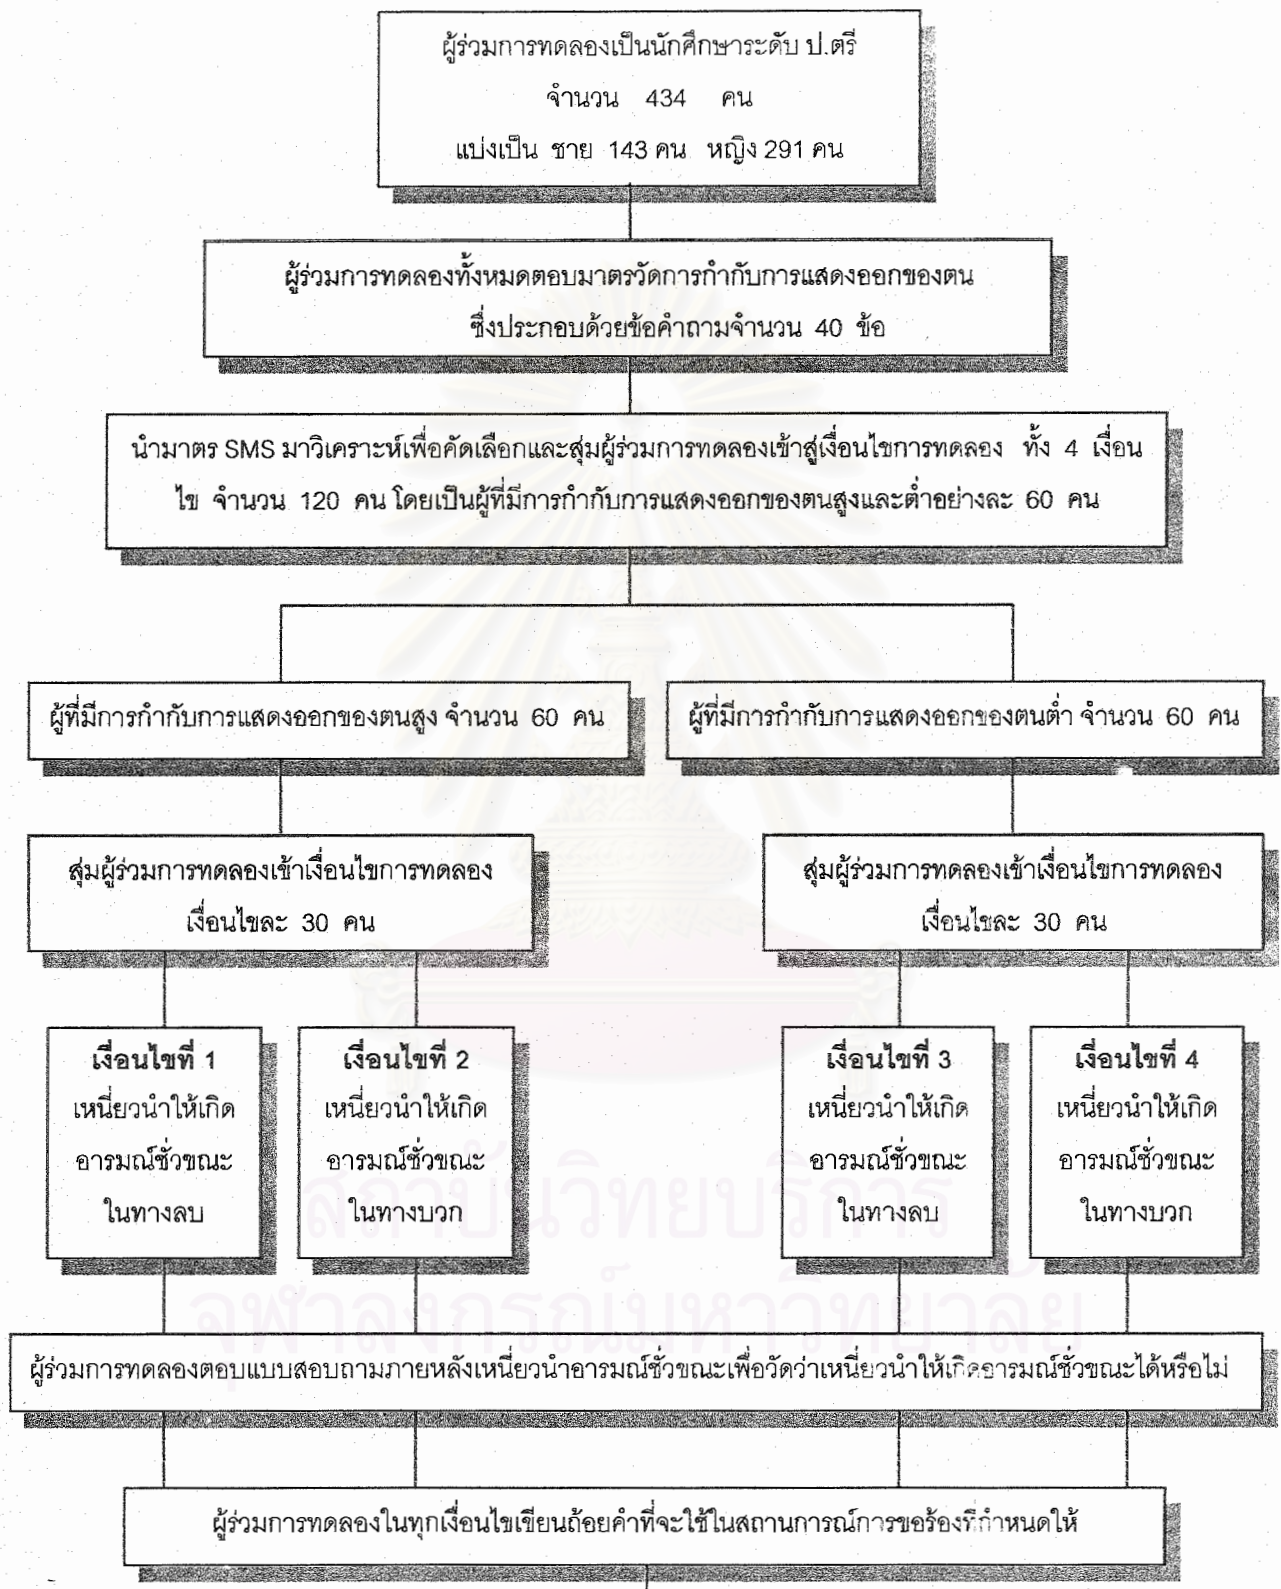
ผู้ร่วมการทดลองเป็นนักศึกษาระดับ ป.ตรี
จำนวน 434 คน
แบ่งเป็น ชาย 143 คน หญิง 291 คน

ผู้ร่วมการทดลองทั้งหมดตอบมาตรวัดการกำกับการแสดงออกของตน ซึ่งประกอบด้วยข้อคำถามจำนวน 40 ข้อ

นำมาตร SMS มาวิเคราะห์เพื่อคัดเลือกและสุ่มผู้ร่วมการทดลองเข้าสู่เงื่อนไขการทดลอง ทั้ง 4 เงื่อนไข จำนวน 120 คน โดยเป็นผู้ที่มีการกำกับการแสดงออกของตนสูงและต่ำอย่างละ 60 คน

ผู้ที่มีการกำกับการแสดงออกของตนสูง จำนวน 60 คน

ผู้ที่มีการกำกับการแสดงออกของตนต่ำ จำนวน 60 คน

สุ่มผู้ร่วมการทดลองเข้าเงื่อนไขการทดลอง เงื่อนไขละ 30 คน

สุ่มผู้ร่วมการทดลองเข้าเงื่อนไขการทดลอง เงื่อนไขละ 30 คน

เงื่อนไขที่ 1
เหนี่ยวนำให้เกิดอารมณ์ชั่วขณะในทางลบ

เงื่อนไขที่ 2
เหนี่ยวนำให้เกิดอารมณ์ชั่วขณะในทางบวก

เงื่อนไขที่ 3
เหนี่ยวนำให้เกิดอารมณ์ชั่วขณะในทางลบ

เงื่อนไขที่ 4
เหนี่ยวนำให้เกิดอารมณ์ชั่วขณะในทางบวก

ผู้ร่วมการทดลองตอบแบบสอบถามภายหลังเหนี่ยวนำอารมณ์ชั่วขณะเพื่อวัดว่าเหนี่ยวนำให้เกิดอารมณ์ชั่วขณะได้หรือไม่

ผู้ร่วมการทดลองในทุกเงื่อนไขเขียนถ้อยคำที่จะใช้ในสถานการณ์การขอร้องที่กำหนดให้